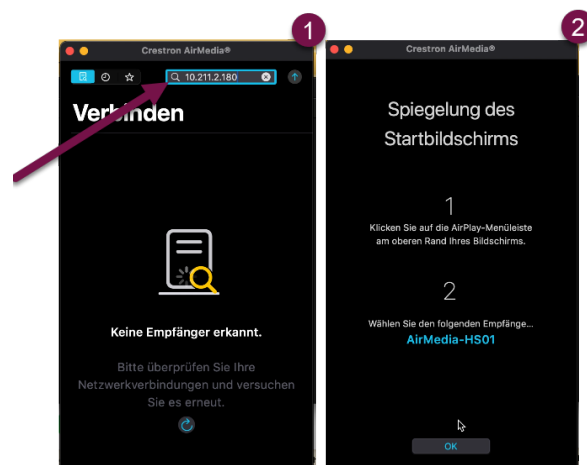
1

Crestron AirMedia®

10.211.2.180

Verbinden

Keine Empfänger erkannt.

Bitte überprüfen Sie Ihre Netzwerkverbindungen und versuchen Sie es erneut.

2

Crestron AirMedia®

Spiegelung des Startbildschirms

1

Klicken Sie auf die AirPlay-Menüleiste am oberen Rand Ihres Bildschirms.

2

Wählen Sie den folgenden Empfänger...

AirMedia-HS01

OK